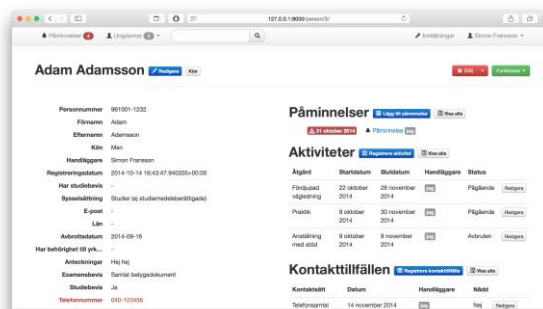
127.0.0.1:8000/person/3/

Påminnelser 4 Ungdomar 0

Inställningar Simon Fransson

Adam Adamsson Redigera Klar

Dölj Funktioner

Personnummer 961001-1232
Förnamn Adam
Efternamn Adamsson
Kön Man
Handläggare Simon Fransson
Registreringsdatum 2014-10-14 16:43:47.940335+00:00
Har studiebevis -
Sysselsättning Studier (ej studiemedelsberättigade)
E-post -
Län -
Avbrottsdatum 2014-09-16
Har behörighet till yrk... -
Anteckningar Hej hej
Examensbevis Samlat betygsdokument
Studiebevis Ja
Telefonnummer 040-123456

Påminnelser Lägg till påminnelse Visa alla

31 oktober 2014 Påminnelse Jag

Aktiviteter Registrera aktivitet Visa alla

| Åtgärd | Startdatum | Slutdatum | Handläggare | Status | |
|---|---|---|---|---|---|
| Fördjupad vägledning | 22 oktober 2014 | 28 november 2014 | Jag | Pågående | Redigera |
| Praktik | 9 oktober 2014 | 30 november 2014 | Jag | Pågående | Redigera |
| Anställning med stöd | 9 oktober 2014 | 9 november 2014 | Jag | Avbruten | Redigera |

Kontakttillfällen Registrera kontakttillfälle Visa alla

| Kontaktsätt | Datum | Handläggare | Nådd | |
|---|---|---|---|---|
| Telefonsamtal | 14 november 2014 | Jag | Nej | Redigera |